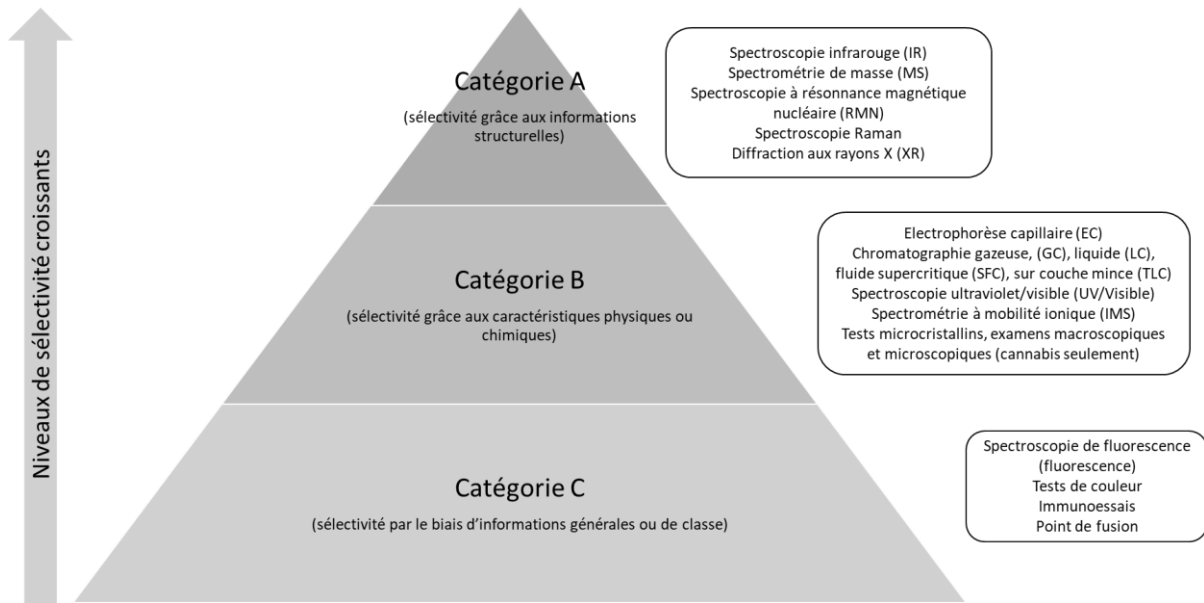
Niveaux de sélectivité croissants

Catégorie A
(sélectivité grâce aux informations structurelles)

Spectroscopie infrarouge (IR)
Spectrométrie de masse (MS)
Spectroscopie à résonnance magnétique nucléaire (RMN)
Spectroscopie Raman
Diffraction aux rayons X (XR)

Catégorie B
(sélectivité grâce aux caractéristiques physiques ou chimiques)

Electrophorèse capillaire (EC)
Chromatographie gazeuse, (GC), liquide (LC), fluide supercritique (SFC), sur couche mince (TLC)
Spectroscopie ultraviolet/visible (UV/Visible)
Spectrométrie à mobilité ionique (IMS)
Tests microcristallins, examens macroscopiques et microscopiques (cannabis seulement)

Catégorie C
(sélectivité par le biais d'informations générales ou de classe)

Spectroscopie de fluorescence (fluorescence)
Tests de couleur
Immunoessais
Point de fusion